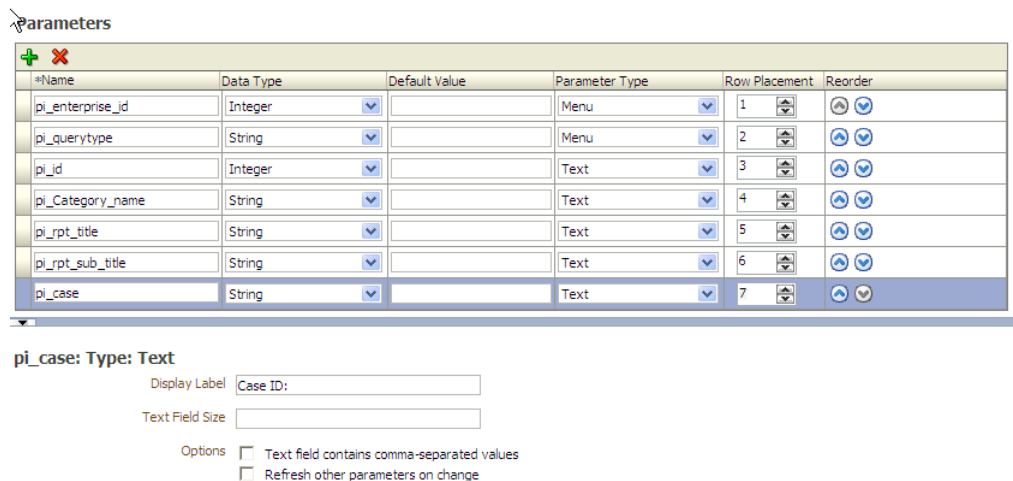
Parameters

| *Name | Data Type | Default Value | Parameter Type | Row Placement | Reorder |
|---|---|---|---|---|---|
| pi_enterprise_id | Integer | | Menu | 1 | |
| pi_querytype | String | | Menu | 2 | |
| pi_id | Integer | | Text | 3 | |
| pi_Category_name | String | | Text | 4 | |
| pi_rpt_title | String | | Text | 5 | |
| pi_rpt_sub_title | String | | Text | 6 | |
| pi_case | String | | Text | 7 | |

pi_case: Type: Text

Display Label Case ID:

Text Field Size

Options Text field contains comma-separated values

Refresh other parameters on change